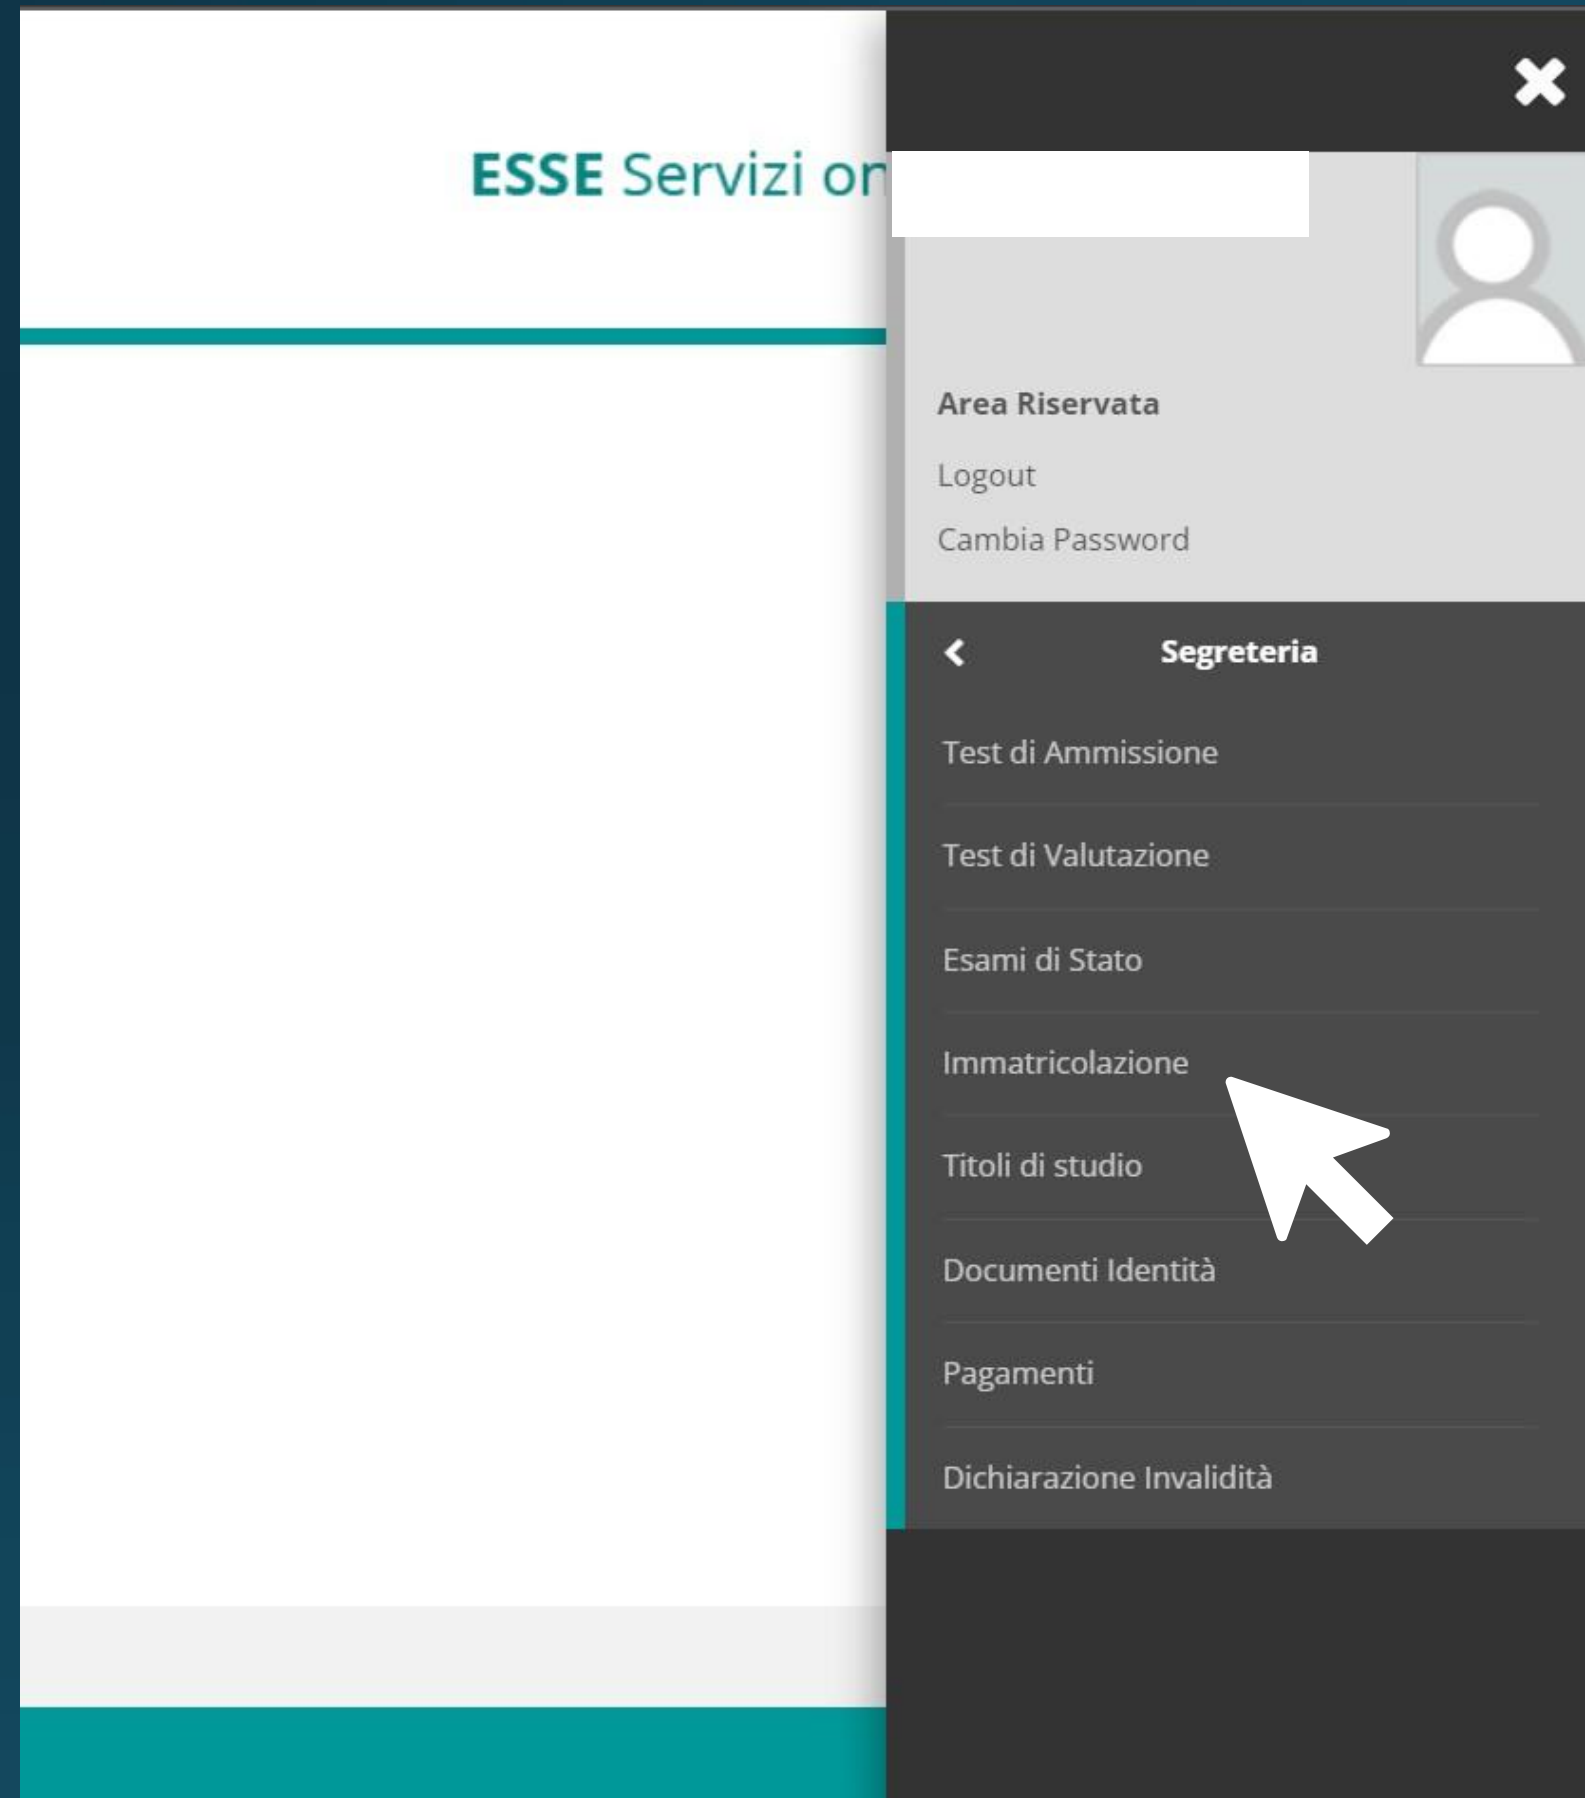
ESSE Servizi o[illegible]

Area Riservata

Logout

Cambia Password

Segreteria

Test di Ammissione

Test di Valutazione

Esami di Stato

Immatricolazione

Titoli di studio

Documenti Identità

Pagamenti

Dichiarazione Invalidità